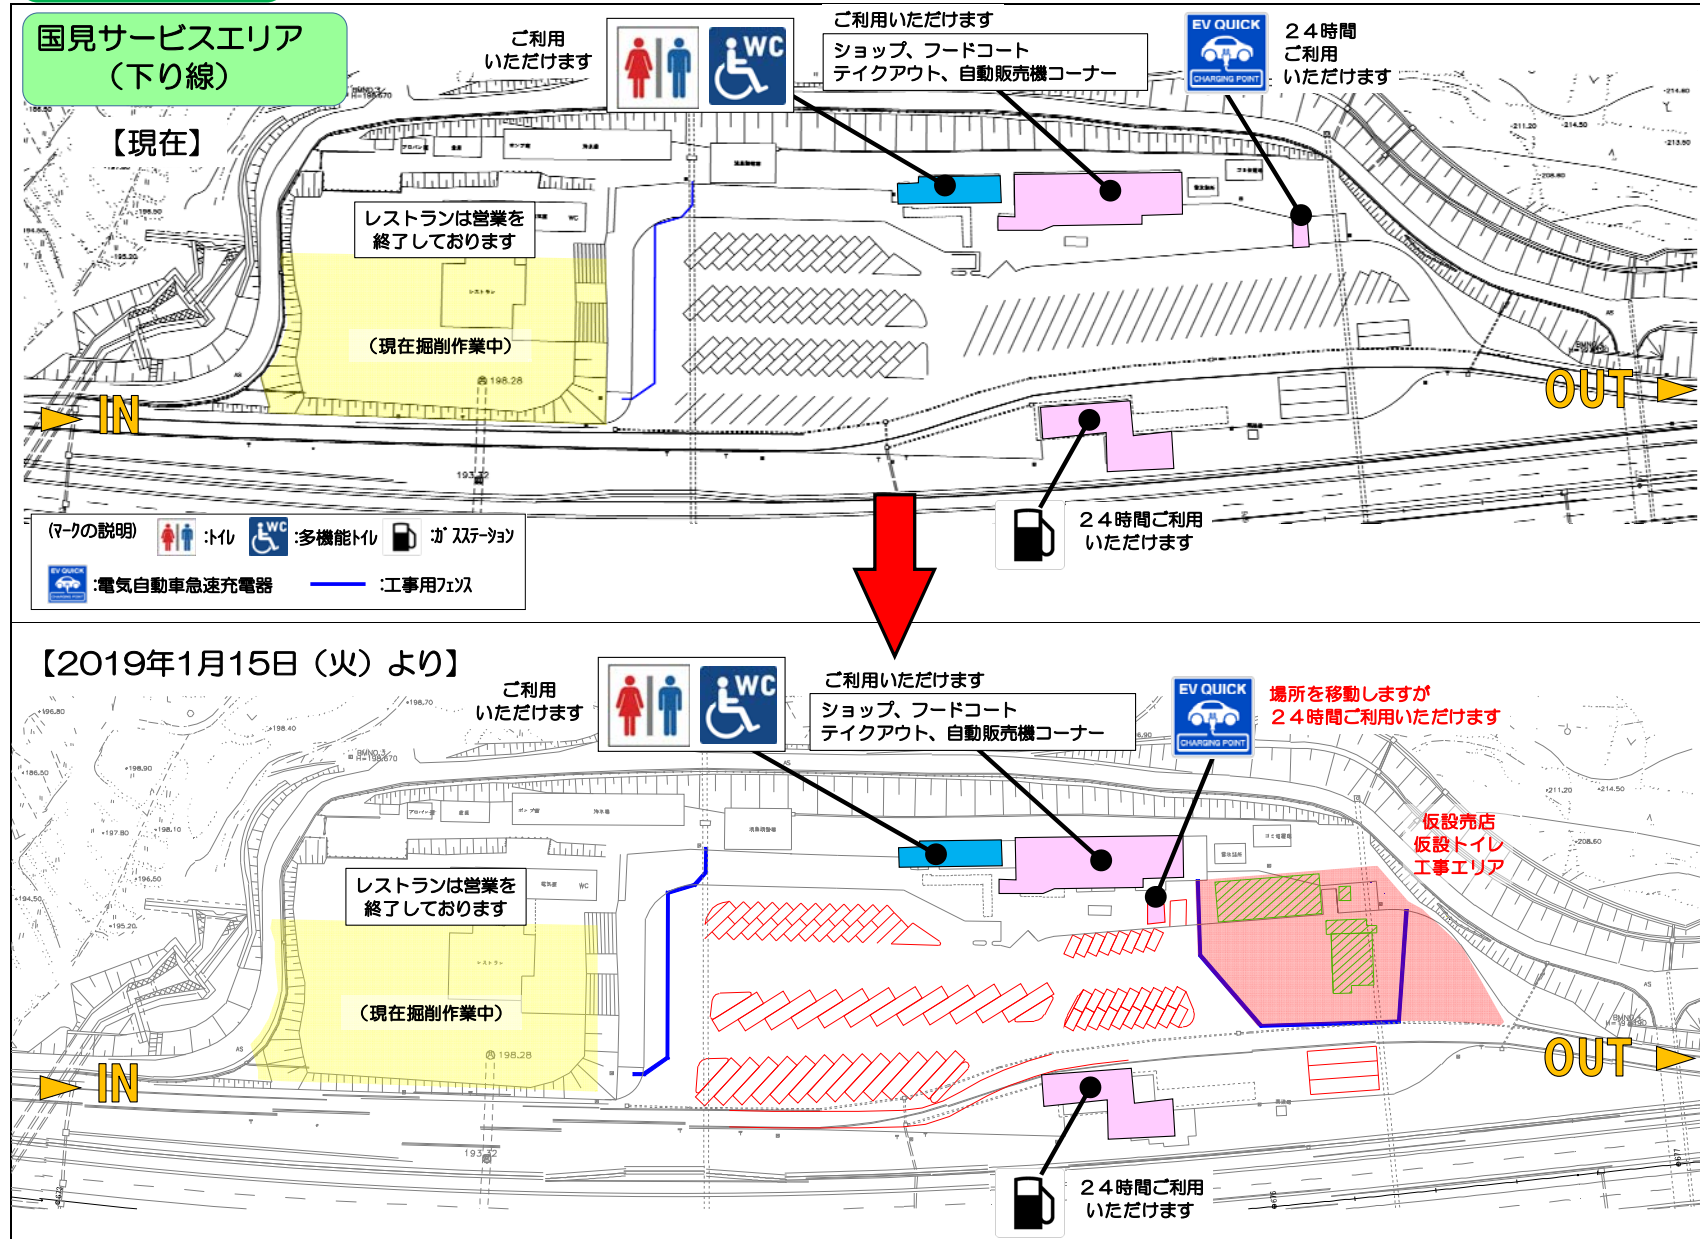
国見サービスエリア
（下り線）

【現在】

ご利用
いただけます

WC

ご利用いただけます
ショップ、フードコート
テイクアウト、自動販売機コーナー

EV QUICK
CHARGING POINT

２４時間
ご利用
いただけます

レストランは営業を
終了しております

（現在掘削作業中）

198.28

IN

OUT

193.32

２４時間ご利用
いただけます

(マークの説明)　:トイレ　WC :多機能トイレ　:ガスステーション
EV QUICK CHARGING POINT :電気自動車急速充電器　:工事用フェンス

【2019年1月15日（火）より】

ご利用
いただけます

WC

ご利用いただけます
ショップ、フードコート
テイクアウト、自動販売機コーナー

EV QUICK
CHARGING POINT

場所を移動しますが
２４時間ご利用いただけます

仮設売店
仮設トイレ
工事エリア

レストランは営業を
終了しております

（現在掘削作業中）

198.28

IN

OUT

193.32

２４時間ご利用
いただけます